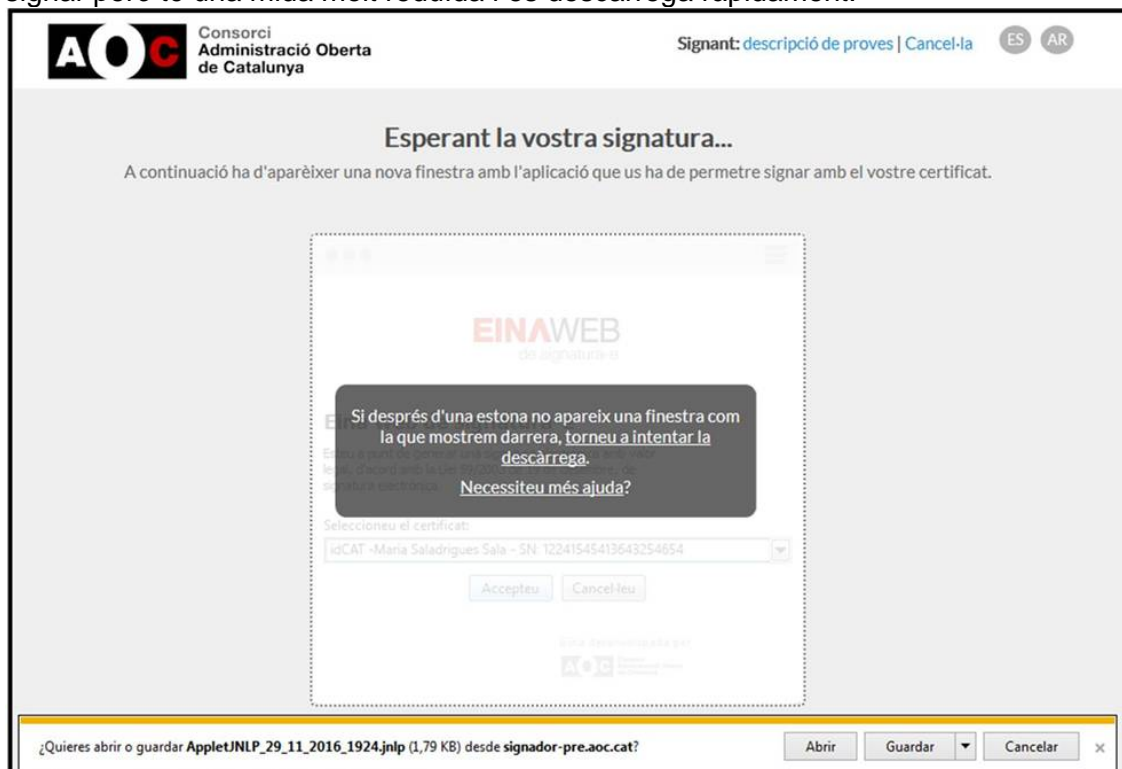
signar però té una mida molt reduïda i es descarrega ràpidament.

AOC Consorci Administració Oberta de Catalunya

Signant: descripció de proves | Cancel·la ES AR

Esperant la vostra signatura...

A continuació ha d'aparèixer una nova finestra amb l'aplicació que us ha de permetre signar amb el vostre certificat.

EINAWEB de signatura-e

Si després d'una estona no apareix una finestra com la que mostrem darrera, torneu a intentar la descàrrega.

Necessiteu més ajuda?

Estou a punt de generar una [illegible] amb valor legal, d'acord amb la Llei 59/2003, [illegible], de signatura electrònica.

Seleccioneu el certificat:

idCAT -Maria Saladrigues Sala - SN: 12241545413643254654

Accepteu Cancel·leu

Eina desenvolupada per AOC

¿Quieres abrir o guardar AppletJNLP_29_11_2016_1924.jnlp (1,79 KB) desde signador-pre.aoc.cat?

Abrir Guardar Cancelar ×